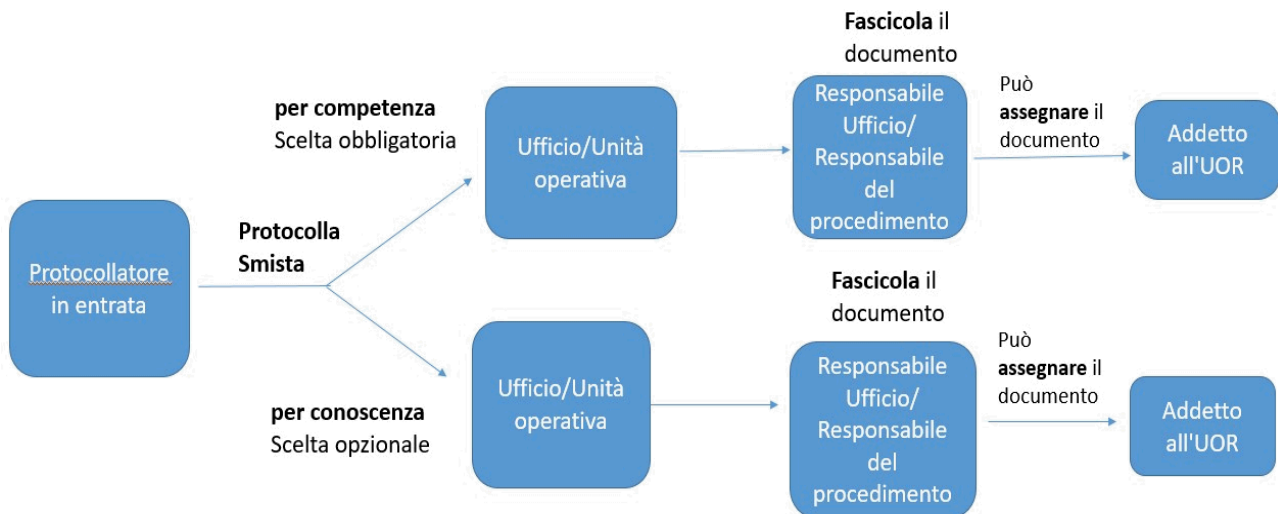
Protocollatore in entrata

**Protocolla Smista**

**per competenza**
Scelta obbligatoria

Ufficio/Unità operativa

**Fascicola** il documento

Responsabile Ufficio/ Responsabile del procedimento

Può **assegnare** il documento

Addetto all'UOR

**per conoscenza**
Scelta opzionale

Ufficio/Unità operativa

**Fascicola** il documento

Responsabile Ufficio/ Responsabile del procedimento

Può **assegnare** il documento

Addetto all'UOR